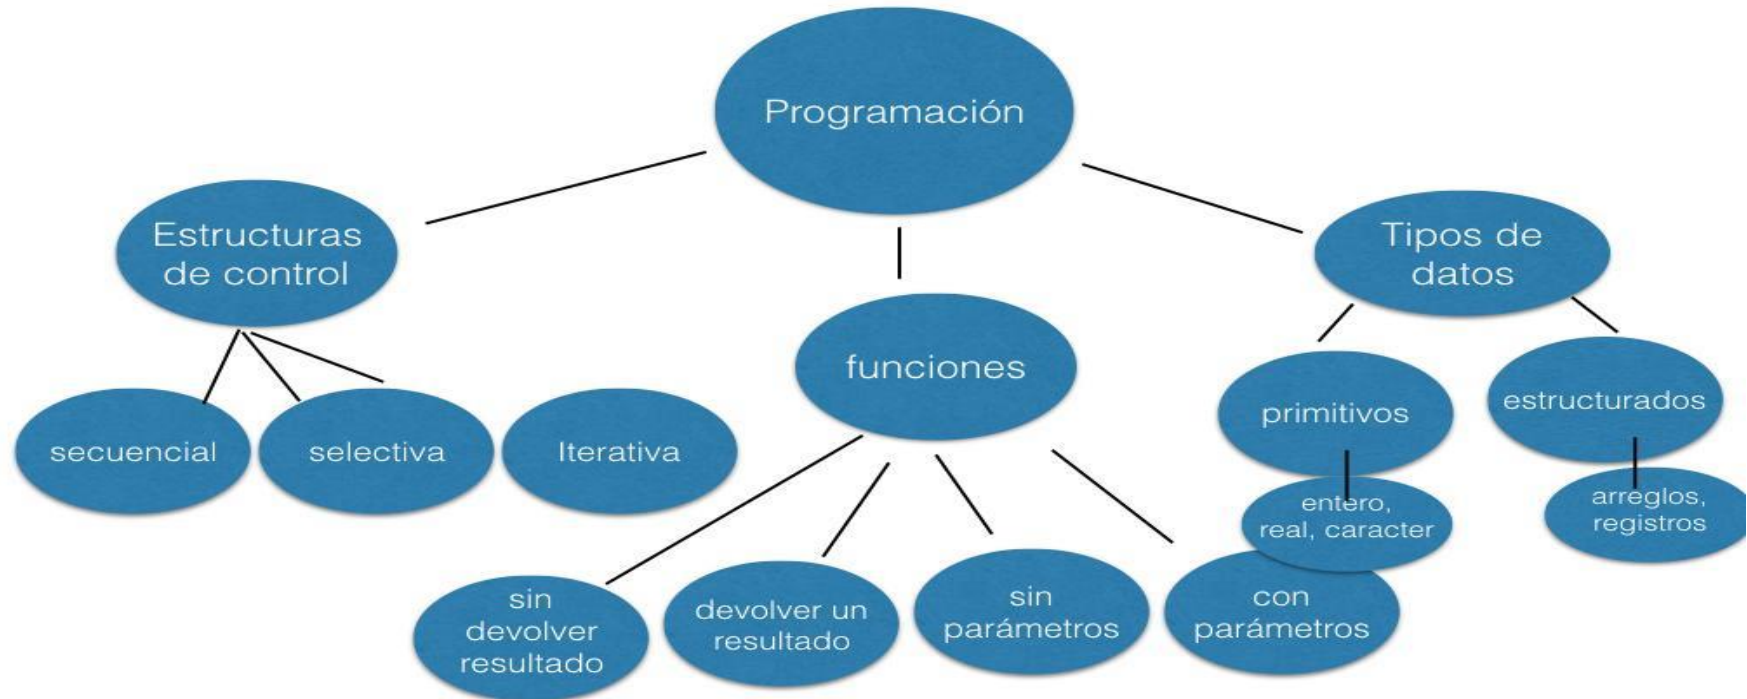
Programación

Estructuras de control

funciones

Tipos de datos

secuencial

selectiva

Iterativa

primitivos

estructurados

entero, real, caracter

arreglos, registros

sin devolver resultado

devolver un resultado

sin parámetros

con parámetros